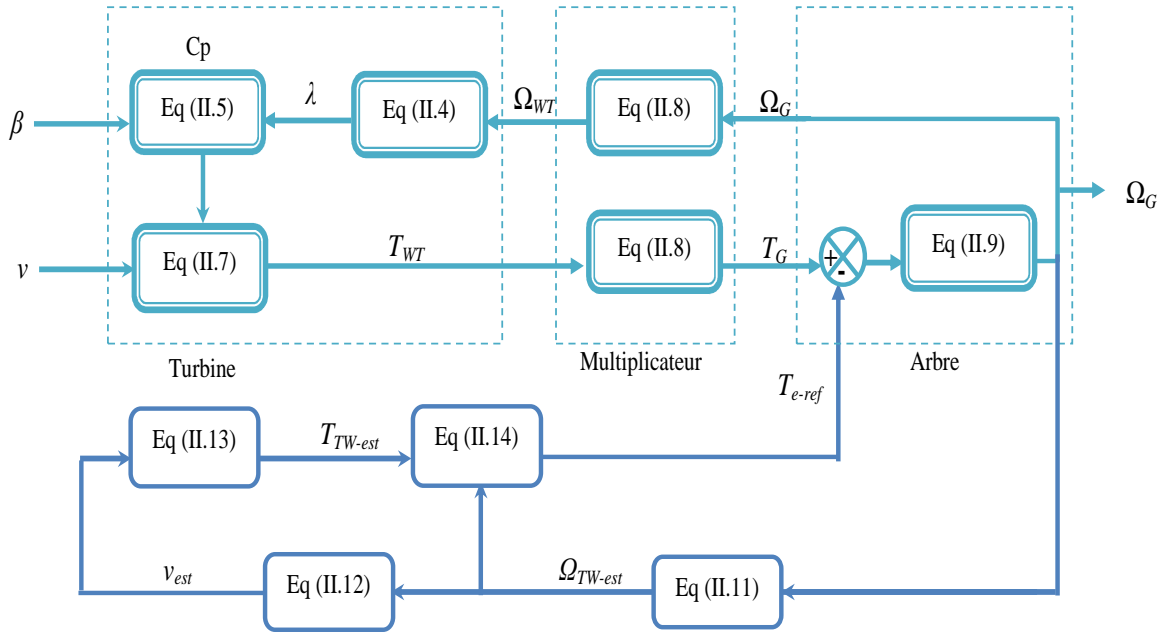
Cp

$\beta$

Eq (II.5)

$\lambda$

Eq (II.4)

$\Omega_{WT}$

Eq (II.8)

$\Omega_G$

$\Omega_G$

$v$

Eq (II.7)

$T_{WT}$

Eq (II.8)

$T_G$

+

-

Eq (II.9)

Turbine

Multiplicateur

Arbre

$T_{e\text{-}ref}$

Eq (II.13)

$T_{TW\text{-}est}$

Eq (II.14)

$v_{est}$

Eq (II.12)

$\Omega_{TW\text{-}est}$

Eq (II.11)